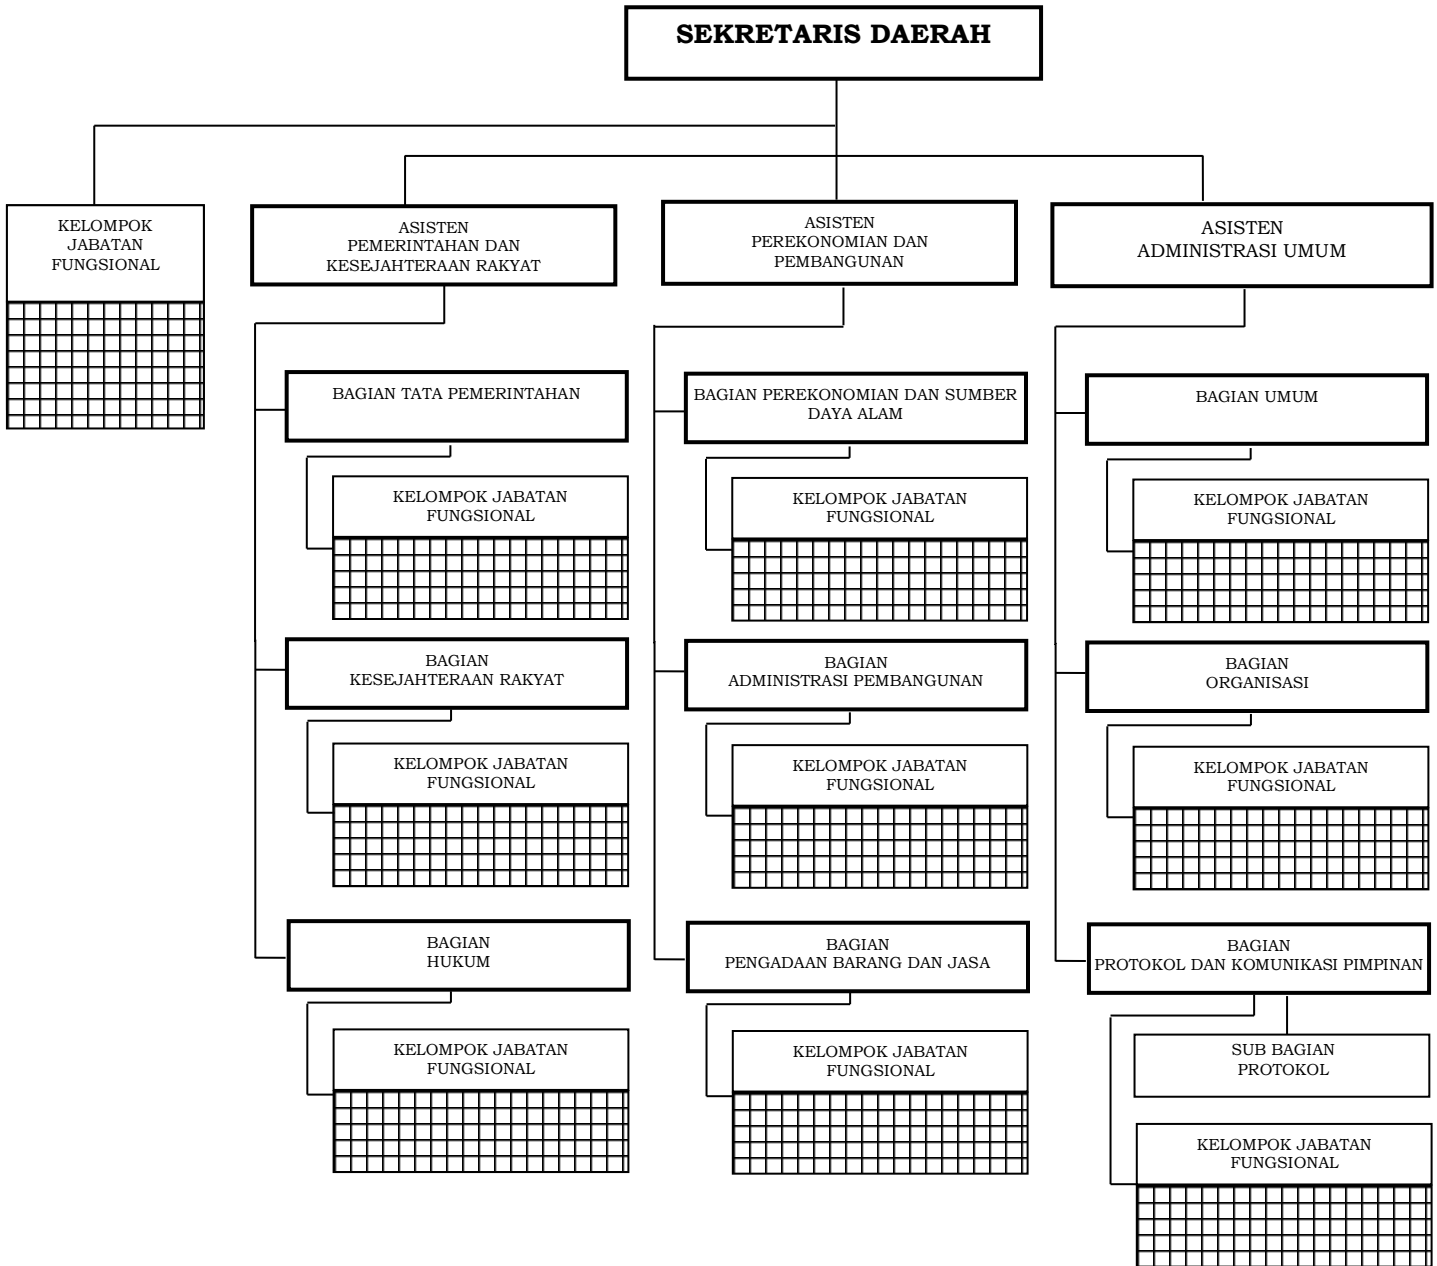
SEKRETARIS DAERAH

KELOMPOK JABATAN FUNGSIONAL

ASISTEN
PEMERINTAHAN DAN KESEJAHTERAAN RAKYAT

BAGIAN TATA PEMERINTAHAN

KELOMPOK JABATAN FUNGSIONAL

BAGIAN
KESEJAHTERAAN RAKYAT

KELOMPOK JABATAN FUNGSIONAL

BAGIAN
HUKUM

KELOMPOK JABATAN FUNGSIONAL

ASISTEN
PEREKONOMIAN DAN PEMBANGUNAN

BAGIAN PEREKONOMIAN DAN SUMBER DAYA ALAM

KELOMPOK JABATAN FUNGSIONAL

BAGIAN
ADMINISTRASI PEMBANGUNAN

KELOMPOK JABATAN FUNGSIONAL

BAGIAN
PENGADAAN BARANG DAN JASA

KELOMPOK JABATAN FUNGSIONAL

ASISTEN
ADMINISTRASI UMUM

BAGIAN UMUM

KELOMPOK JABATAN FUNGSIONAL

BAGIAN
ORGANISASI

KELOMPOK JABATAN FUNGSIONAL

BAGIAN
PROTOKOL DAN KOMUNIKASI PIMPINAN

SUB BAGIAN
PROTOKOL

KELOMPOK JABATAN FUNGSIONAL